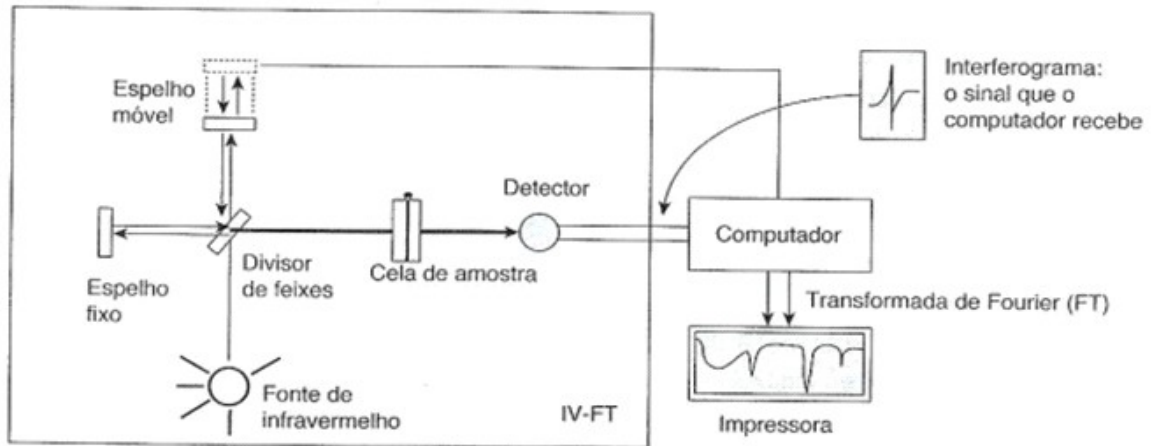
Espelho móvel

Interferograma: o sinal que o computador recebe

Detector

Computador

Espelho fixo

Divisor de feixes

Cela de amostra

Transformada de Fourier (FT)

Fonte de infravermelho

IV-FT

Impressora